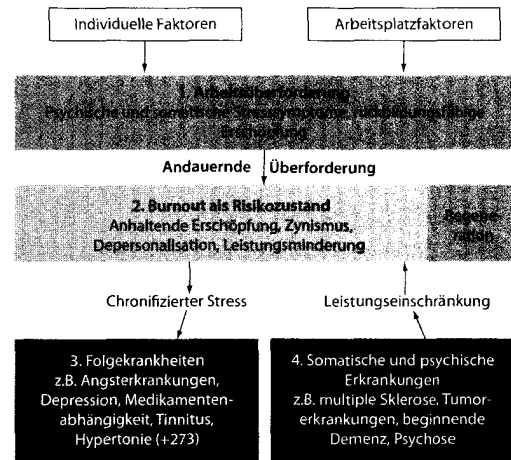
Individuelle Faktoren

Arbeitsplatzfaktoren

1. Arbeitsüberforderung
Psychische und somatische Stresssymptome, Leistungseinbußen, Erschöpfung

Andauernde Überforderung

2. Burnout als Risikozustand
Anhaltende Erschöpfung, Zynismus, Depersonalisation, Leistungsminderung

Regeneration

Chronifizierter Stress

Leistungseinschränkung

3. Folgekrankheiten
z.B. Angsterkrankungen, Depression, Medikamentenabhängigkeit, Tinnitus, Hypertonie (+273)

4. Somatische und psychische Erkrankungen
z.B. multiple Sklerose, Tumorerkrankungen, beginnende Demenz, Psychose